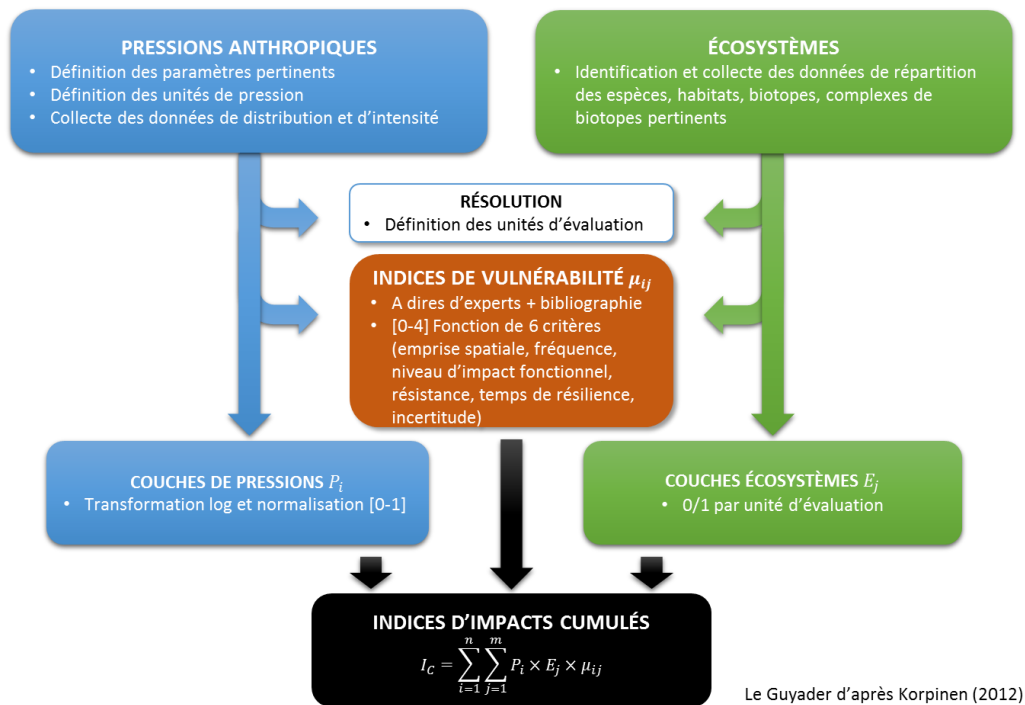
PRESSIONS ANTHROPIQUES
• Définition des paramètres pertinents
• Définition des unités de pression
• Collecte des données de distribution et d'intensité

ÉCOSYSTÈMES
• Identification et collecte des données de répartition des espèces, habitats, biotopes, complexes de biotopes pertinents

RÉSOLUTION
• Définition des unités d'évaluation

INDICES DE VULNÉRABILITÉ $\mu_{ij}$
• A dires d'experts + bibliographie
• [0-4] Fonction de 6 critères (emprise spatiale, fréquence, niveau d'impact fonctionnel, résistance, temps de résilience, incertitude)

COUCHES DE PRESSIONS $P_i$
• Transformation log et normalisation [0-1]

COUCHES ÉCOSYSTÈMES $E_j$
• 0/1 par unité d'évaluation

INDICES D'IMPACTS CUMULÉS
$I_C = \sum_{i=1}^{n} \sum_{j=1}^{m} P_i \times E_j \times \mu_{ij}$

Le Guyader d'après Korpinen (2012)